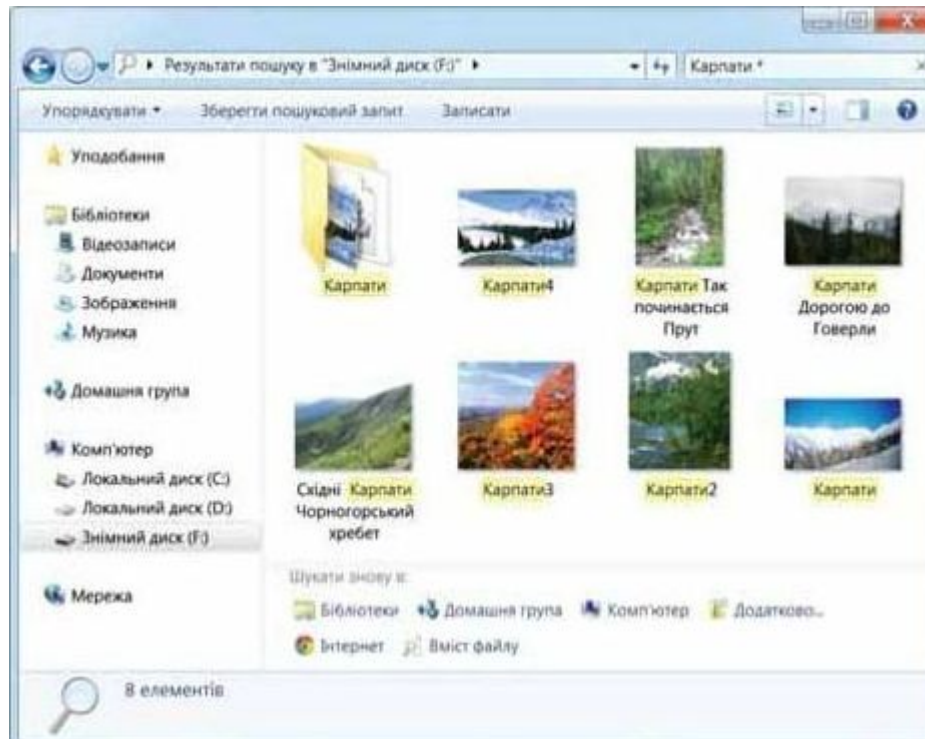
Результати пошуку в "Знімний диск (F:)"
Карпати *

Упорядкувати ▾ Зберегти пошуковий запит Записати

Уподобання

Бібліотеки
Відеозаписи
Документи
Зображення
Музика

Домашня група

Комп'ютер
Локальний диск (C:)
Локальний диск (D:)
Знімний диск (F:)

Мережа

Карпати
Карпати4
Карпати Так починається Прут
Карпати Дорогою до Говерли
Східні Карпати Чорногорський хребет
Карпати3
Карпати2
Карпати

Шукати знову в:
Бібліотеки Домашня група Комп'ютер Додатково...
Інтернет Вміст файлу

8 елементів